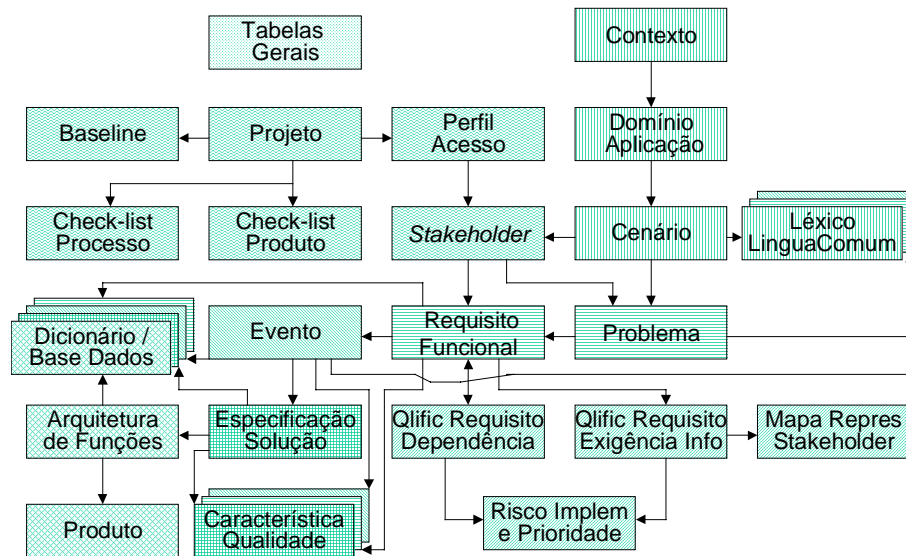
Tabelas Gerais

Contexto

Baseline

Projeto

Perfil Acesso

Domínio Aplicação

Check-list Processo

Check-list Produto

*Stakeholder*

Cenário

Léxico LinguaComum

Dicionário / Base Dados

Evento

Requisito Funcional

Problema

Arquitetura de Funções

Especificação Solução

Qlific Requisito Dependência

Qlific Requisito Exigência Info

Mapa Repres Stakeholder

Produto

Característica Qualidade

Risco Implem e Prioridade